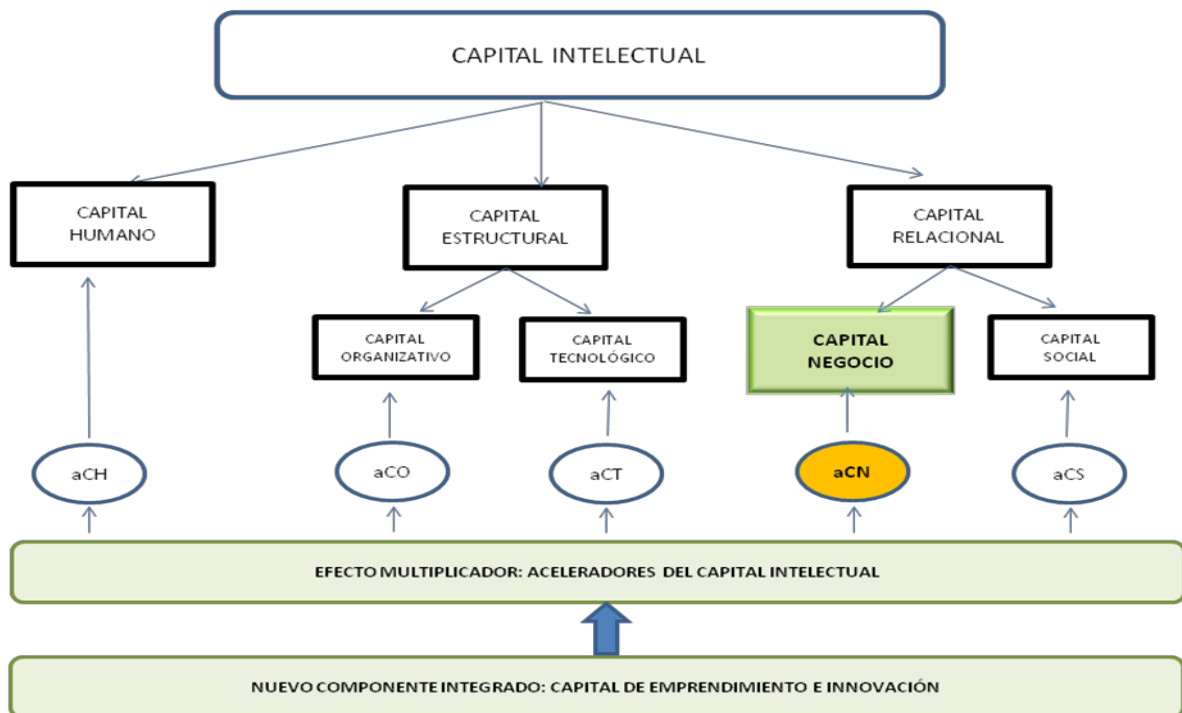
CAPITAL INTELECTUAL

CAPITAL HUMANO

CAPITAL ESTRUCTURAL

CAPITAL RELACIONAL

CAPITAL ORGANIZATIVO

CAPITAL TECNOLÓGICO

CAPITAL NEGOCIO

CAPITAL SOCIAL

aCH

aCO

aCT

aCN

aCS

EFECTO MULTIPLICADOR: ACELERADORES DEL CAPITAL INTELECTUAL

NUEVO COMPONENTE INTEGRADO: CAPITAL DE EMPRENDIMIENTO E INNOVACIÓN